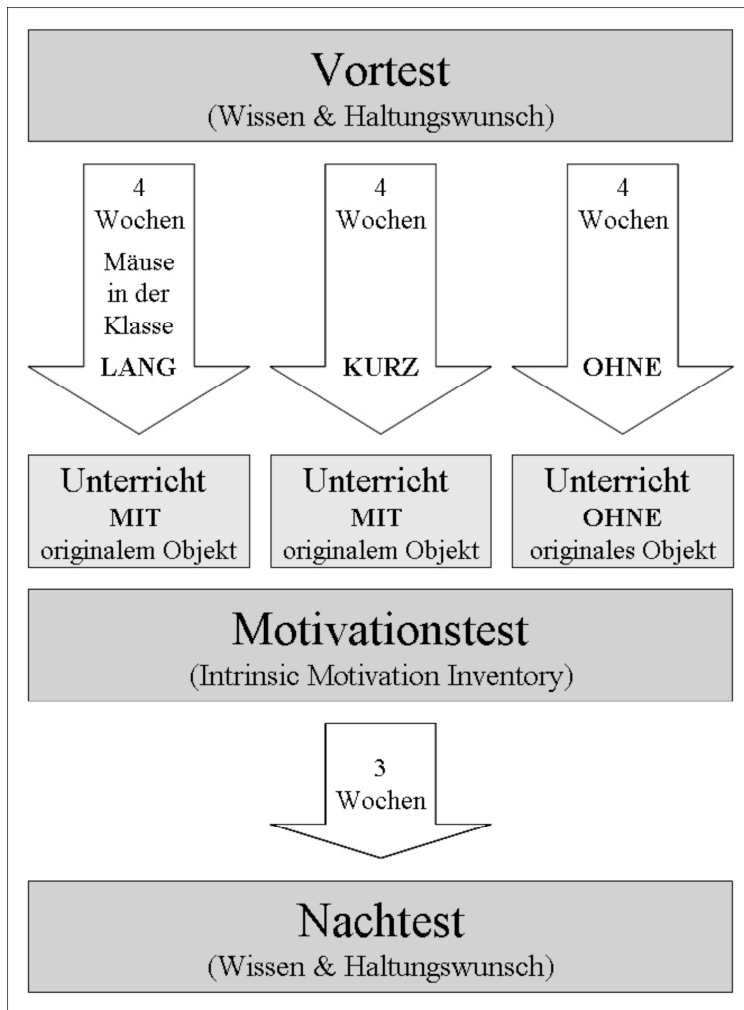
Vortest
(Wissen & Haltungswunsch)

4 Wochen Mäuse in der Klasse LANG

4 Wochen KURZ

4 Wochen OHNE

Unterricht MIT originalem Objekt

Unterricht MIT originalem Objekt

Unterricht OHNE originales Objekt

Motivationstest
(Intrinsic Motivation Inventory)

3 Wochen

Nachtest
(Wissen & Haltungswunsch)